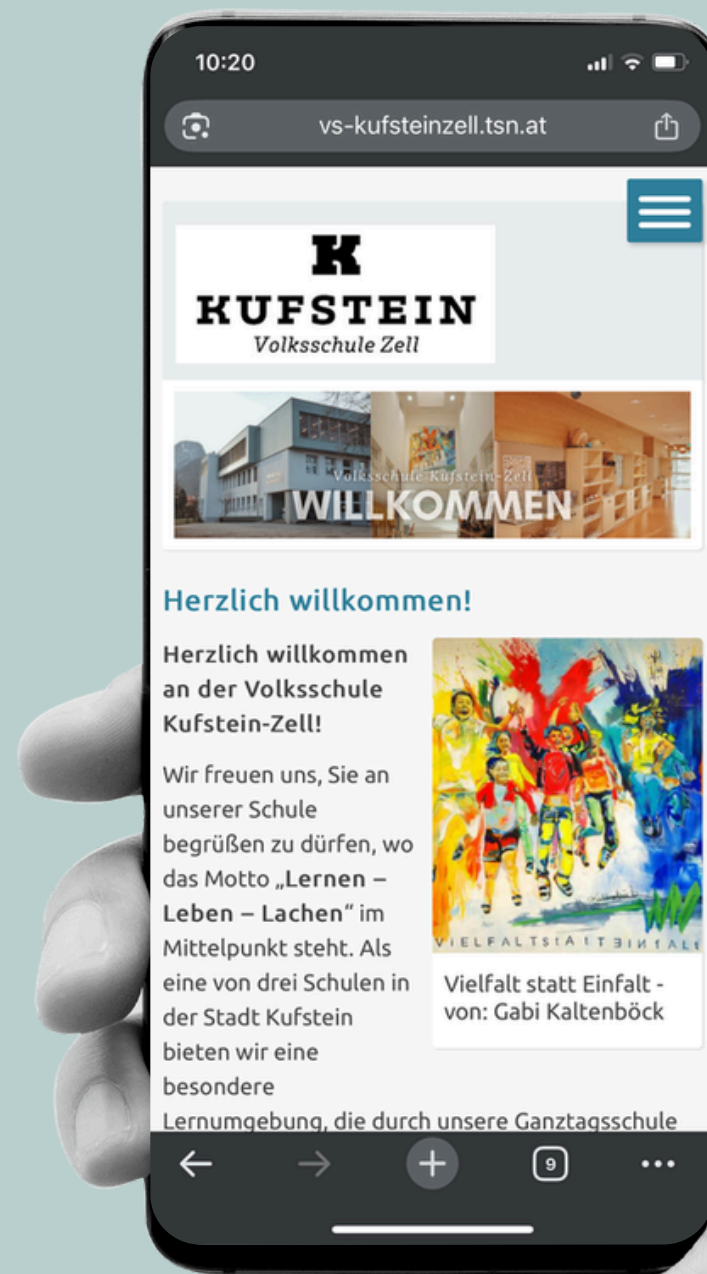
10:20

vs-kufsteinzell.tsn.at

K
KUFSTEIN
Volksschule Zell

Volksschule Kufstein-Zell
WILLKOMMEN

Herzlich willkommen!

Herzlich willkommen an der Volksschule Kufstein-Zell!

Wir freuen uns, Sie an unserer Schule begrüßen zu dürfen, wo das Motto „Lernen – Leben – Lachen“ im Mittelpunkt steht. Als eine von drei Schulen in der Stadt Kufstein bieten wir eine besondere Lernumgebung, die durch unsere Ganztagsschule

VIELFALTSTATTEINFALT

Vielfalt statt Einfalt - von: Gabi Kaltenböck

9